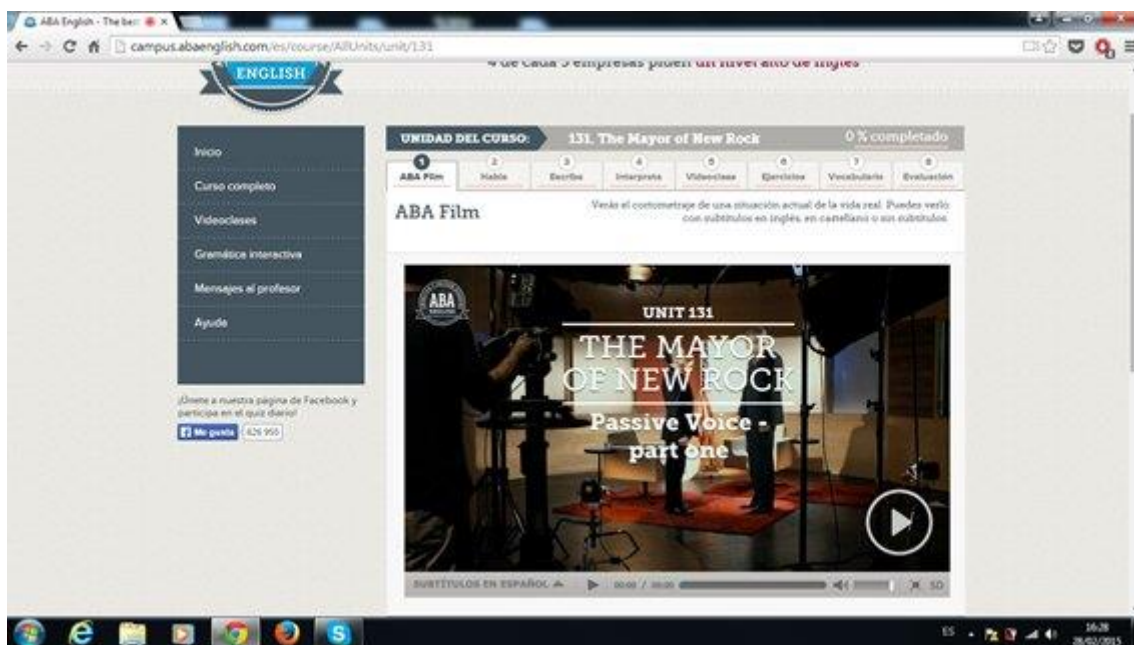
ABA English - The bes

campus.abaenglish.com/es/course/AllUnits/unit/131

ENGLISH

4 de cada 5 empresas piden un nivel alto de inglés

Inicio

Curso completo

Videoclases

Gramática interactiva

Mensajes al profesor

Ayuda

¡Únete a nuestra página de Facebook y participa en el quiz diario!

Me gusta 426 959

UNIDAD DEL CURSO: 131. The Mayor of New Rock

0 % completado

1 ABA Film

2 Habla

3 Escribe

4 Interpreta

5 Videoclase

6 Ejercicios

7 Vocabulario

8 Evaluación

ABA Film

Verás el cortometraje de una situación actual de la vida real. Puedes verlo con subtítulos en inglés, en castellano o sin subtítulos.

ABA ENGLISH

UNIT 131

THE MAYOR OF NEW ROCK

Passive Voice - part one

SUBTÍTULOS EN ESPAÑOL

00:00 / 00:00

SD

ES

16:28

28/02/2015